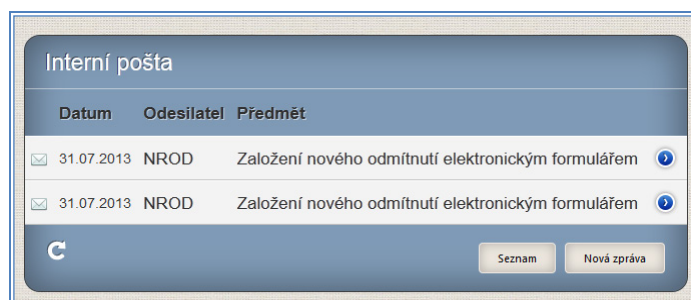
Interní pošta

| Datum | Odesilatel | Předmět |
|---|---|---|
| 31.07.2013 | NROD | Založení nového odmítnutí elektronickým formulářem |
| 31.07.2013 | NROD | Založení nového odmítnutí elektronickým formulářem |

Seznam

Nová zpráva